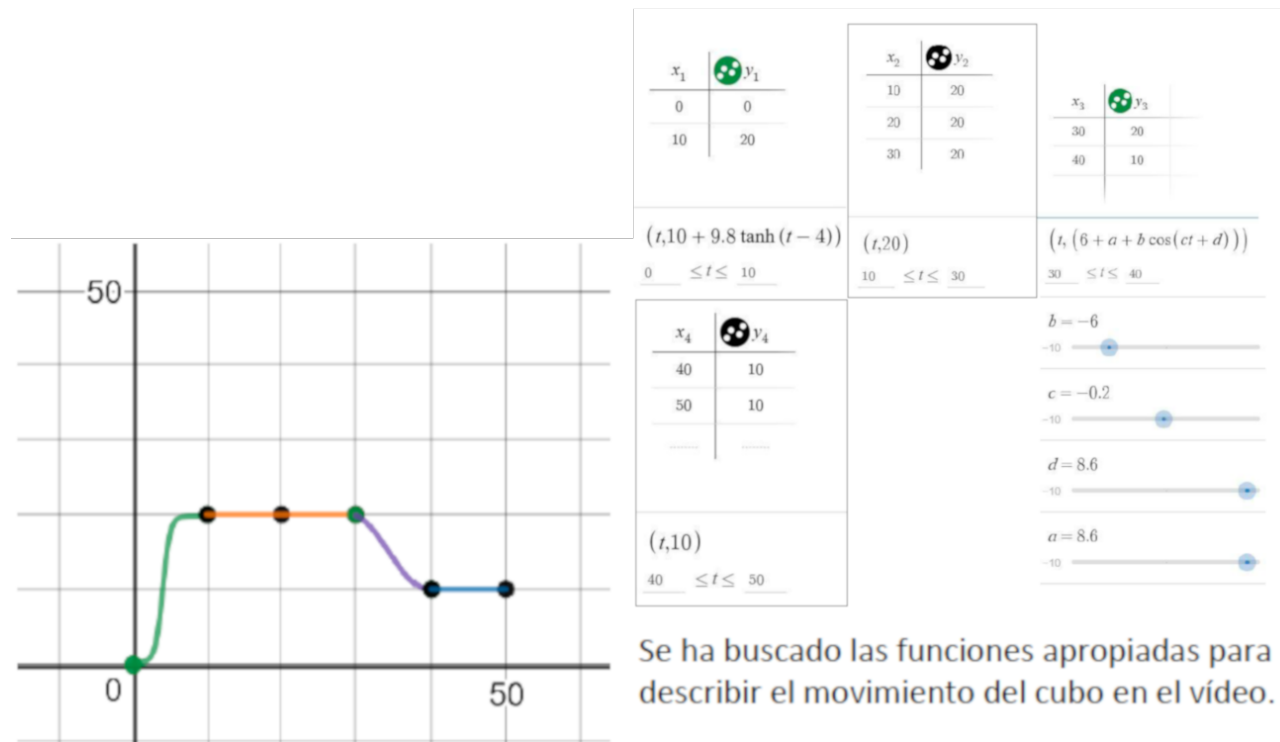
50

0

50

| $x_1$ | $y_1$ |
|---|---|
| 0 | 0 |
| 10 | 20 |

$(t, 10 + 9.8 \tanh(t-4))$

0 $\leq t \leq$ 10

| $x_2$ | $y_2$ |
|---|---|
| 10 | 20 |
| 20 | 20 |
| 30 | 20 |

$(t, 20)$

10 $\leq t \leq$ 30

| $x_3$ | $y_3$ |
|---|---|
| 30 | 20 |
| 40 | 10 |

$(t, (6 + a + b\cos(ct + d)))$

30 $\leq t \leq$ 40

| $x_4$ | $y_4$ |
|---|---|
| 40 | 10 |
| 50 | 10 |

$(t, 10)$

40 $\leq t \leq$ 50

$b = -6$

−10

$c = -0.2$

−10

$d = 8.6$

−10

$a = 8.6$

−10

Se ha buscado las funciones apropiadas para describir el movimiento del cubo en el vídeo.